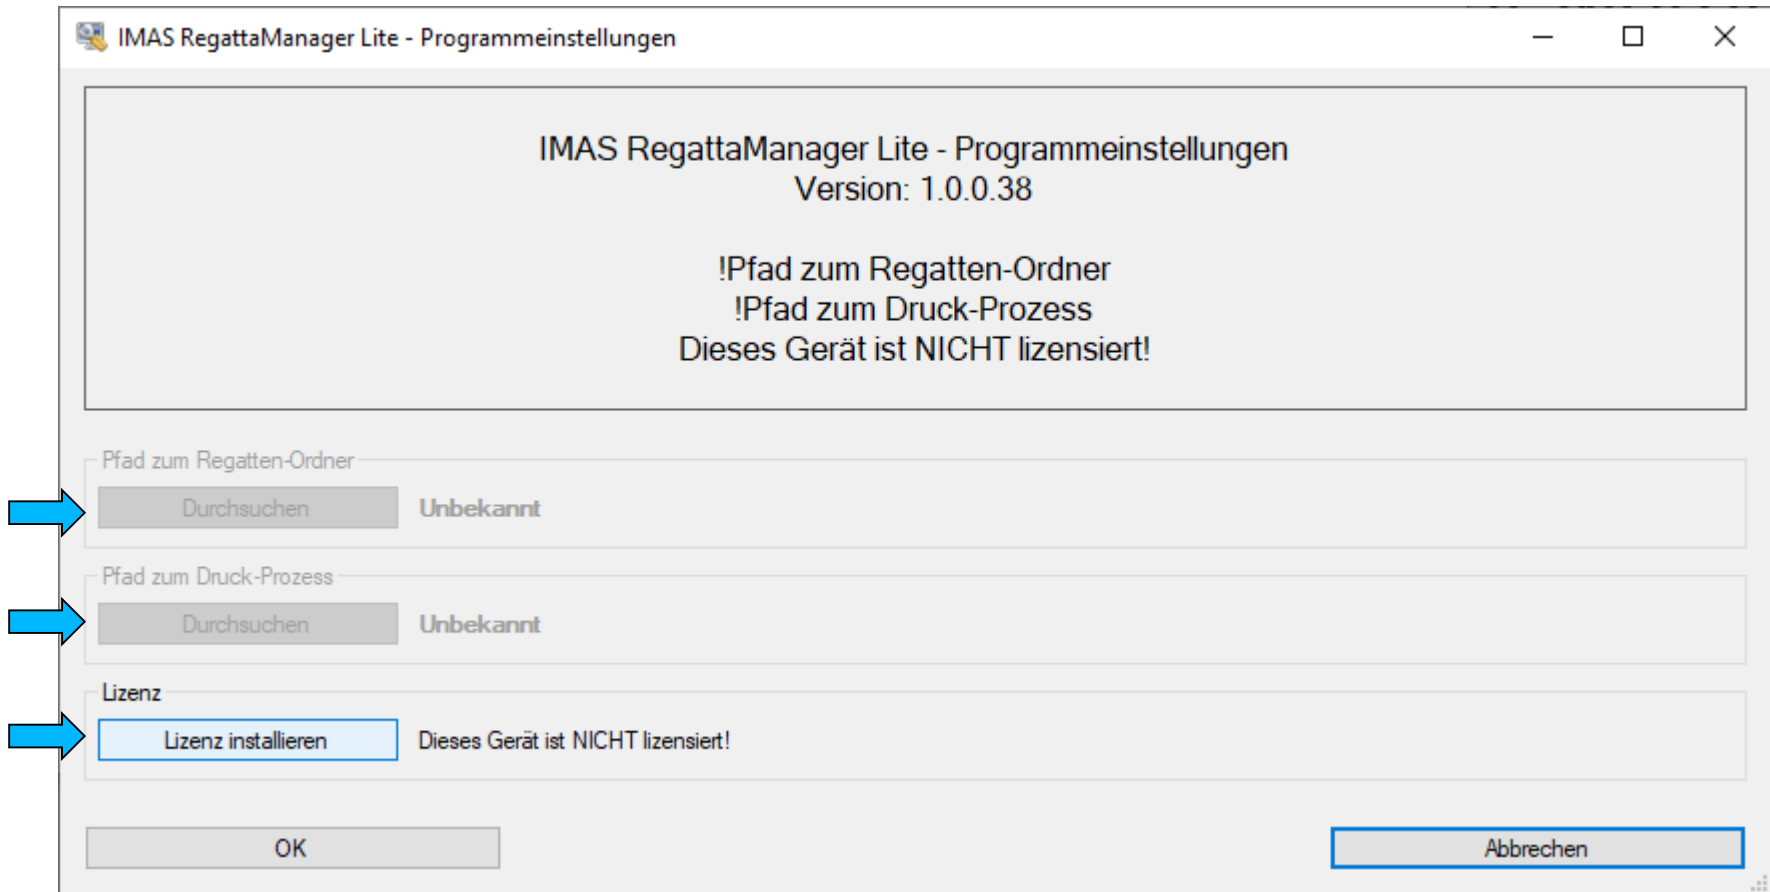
IMAS RegattaManager Lite - Programmeinstellungen

IMAS RegattaManager Lite - Programmeinstellungen
Version: 1.0.0.38

!Pfad zum Regatten-Ordner
!Pfad zum Druck-Prozess
Dieses Gerät ist NICHT lizensiert!

Pfad zum Regatten-Ordner

Durchsuchen Unbekannt

Pfad zum Druck-Prozess

Durchsuchen Unbekannt

Lizenz

Lizenz installieren Dieses Gerät ist NICHT lizensiert!

OK

Abbrechen